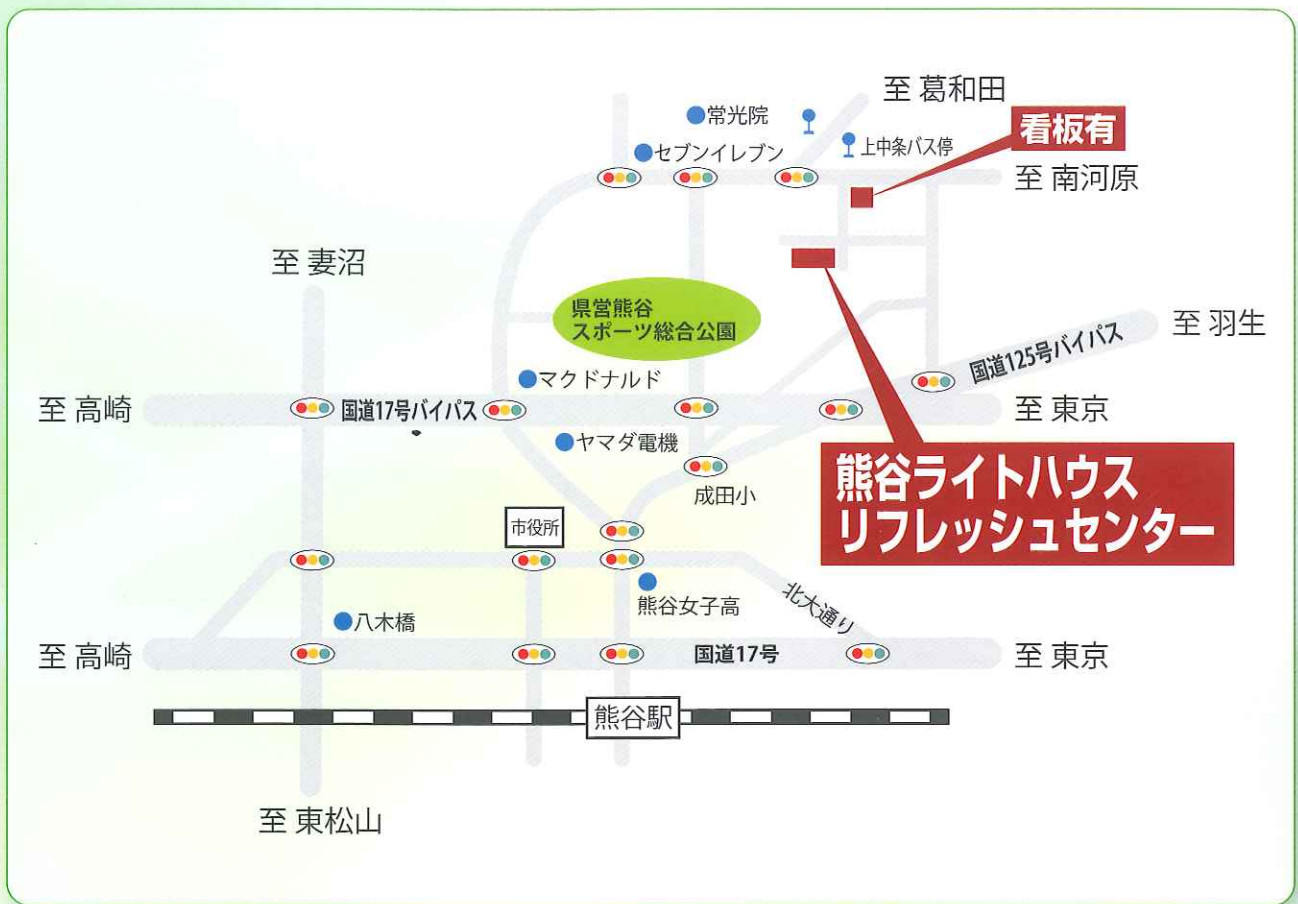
至 葛和田

常光院

看板有

上中条バス停

セブンイレブン

至 南河原

至 妻沼

県営熊谷
スポーツ総合公園

至 羽生

国道125号バイパス

マクドナルド

至 高崎

国道17号バイパス

至 東京

ヤマダ電機

熊谷ライトハウス
リフレッシュセンター

成田小

市役所

熊谷女子高

北大通り

八木橋

至 高崎

国道17号

至 東京

熊谷駅

至 東松山